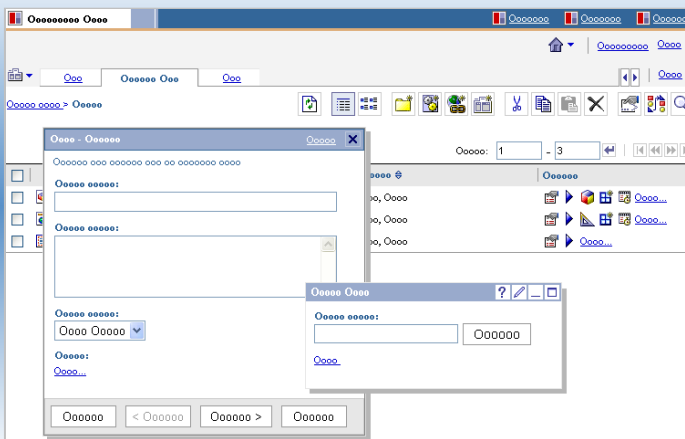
Ooooooooo Oooo

Ooooooo Ooooooo Oooooo

Ooooooooo Oooo

Ooo Oooooo Ooo Ooo

Ooooo oooo > Ooooo

Ooooo: 1 - 3

Ooooo Oooooo

oo, Oooo Oooo...
oo, Oooo Oooo...
oo, Oooo Oooo...

Oooo - Oooooo Ooooo

Oooooo ooo oooooo ooo oo ooooooo oooo

Ooooo ooooo:

Ooooo ooooo:

Ooooo ooooo:
Oooo Ooooo

Ooooo:
Oooo...

Oooooo < Oooooo Oooooo > Oooooo

Ooooo Oooo

Ooooo ooooo:
Oooooo

Oooo